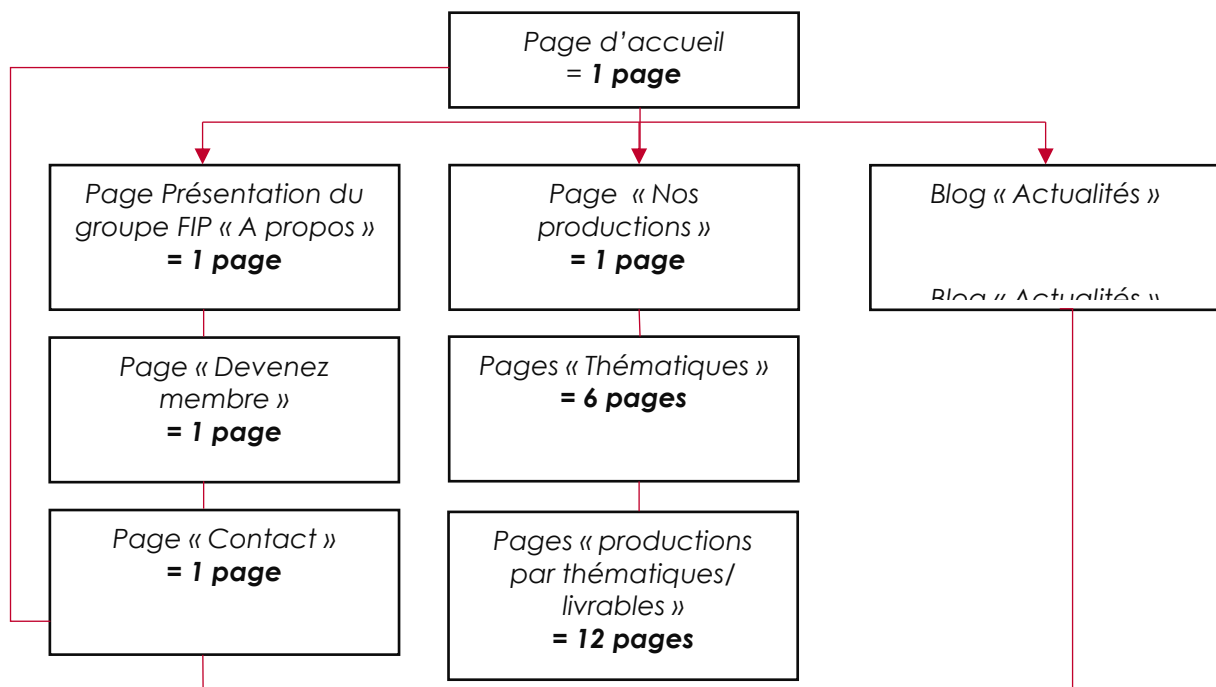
Page d'accueil
= **1 page**

Page Présentation du groupe FIP « A propos »
**= 1 page**

Page « Devenez membre »
**= 1 page**

Page « Contact »
**= 1 page**

Page « Nos productions »
**= 1 page**

Pages « Thématiques »
**= 6 pages**

Pages « productions par thématiques/ livrables »
**= 12 pages**

Blog « Actualités »

Blog « Actualités »